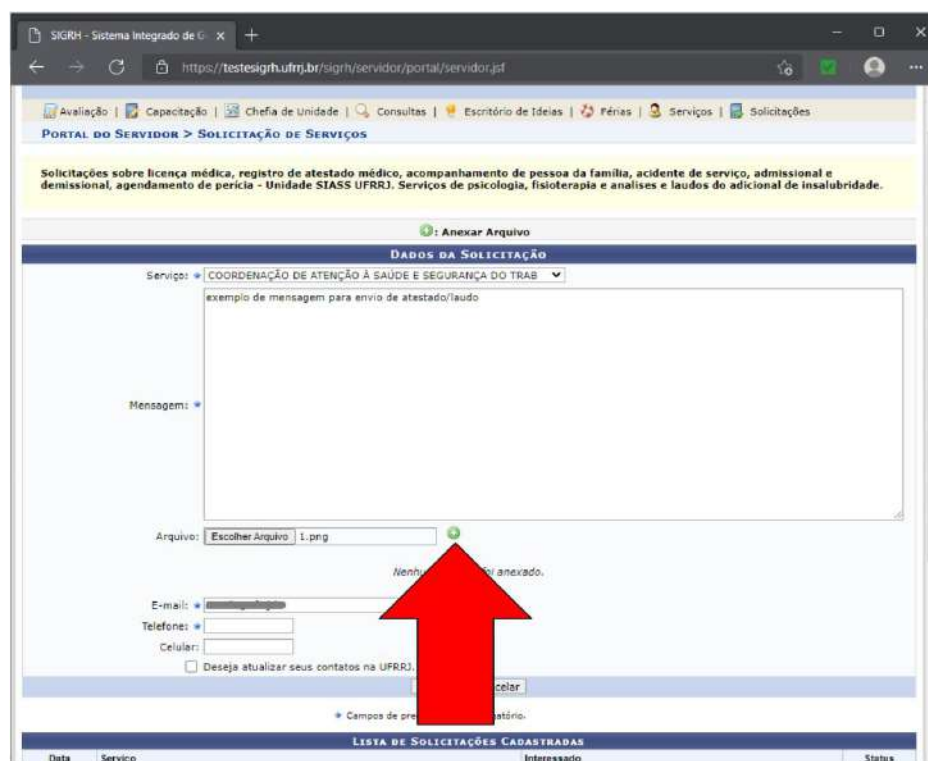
SIGRH - Sistema Integrado de G ×  +

https://testesigrh.ufrrj.br/sigrh/servidor/portal/servidor.jsf

Avaliação | Capacitação | Chefia de Unidade | Consultas | Escritório de Ideias | Férias | Serviços | Solicitações

PORTAL DO SERVIDOR > SOLICITAÇÃO DE SERVIÇOS

Solicitações sobre licença médica, registro de atestado médico, acompanhamento de pessoa da família, acidente de serviço, admissional e demissional, agendamento de perícia - Unidade SIASS UFRRJ. Serviços de psicologia, fisioterapia e analises e laudos do adicional de insalubridade.

: Anexar Arquivo

DADOS DA SOLICITAÇÃO

Serviço: * COORDENAÇÃO DE ATENÇÃO À SAÚDE E SEGURANÇA DO TRAB

Mensagem: * exemplo de mensagem para envio de atestado/laudo

Arquivo: Escolher Arquivo 1.png

Nenhu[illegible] foi anexado.

E-mail: * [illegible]

Telefone: *

Celular:

Deseja atualizar seus contatos na UFRRJ.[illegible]

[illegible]celar

* Campos de pre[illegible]atório.

LISTA DE SOLICITAÇÕES CADASTRADAS

| Data | Serviço | Interessado | Status |
|---|---|---|---|